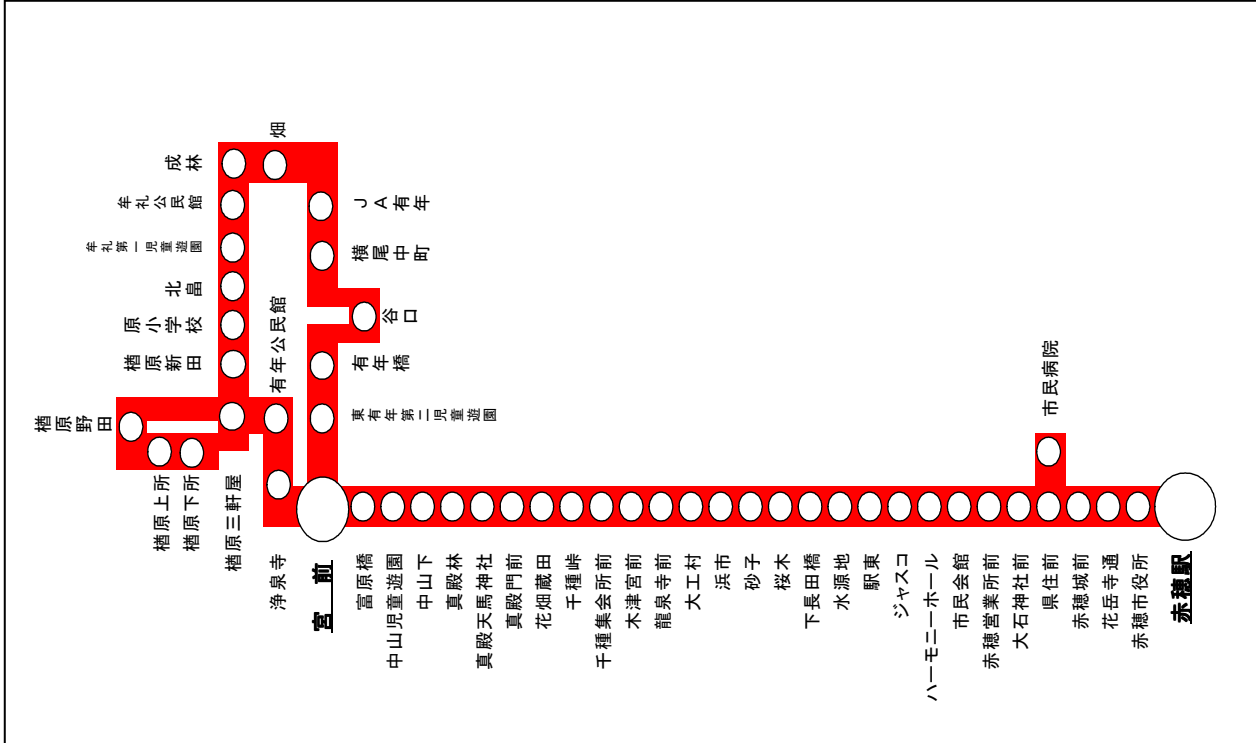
畑
成林
牟礼公民館
牟礼第一児童遊園
北畠
原小学校
楢原新田
有年公民館
楢原野田
楢原上所
楢原下所
楢原三軒屋
浄泉寺
JA有年
横尾中町
谷口
有年橋
東有年第二児童遊園
宮前
富原橋
中山児童遊園
中山下
真殿林
真殿天馬神社
真殿門前
花畑蔵田
千種峠
千種集会所前
木津宮前
龍泉寺前
大工村
浜市
砂子
桜木
下長田橋
水源地
駅東
ジャスコ
ハーモニーホール
市民会館
赤穂営業所前
大石神社前
県住前
市民病院
赤穂城前
花岳寺通
赤穂市役所
赤穂駅